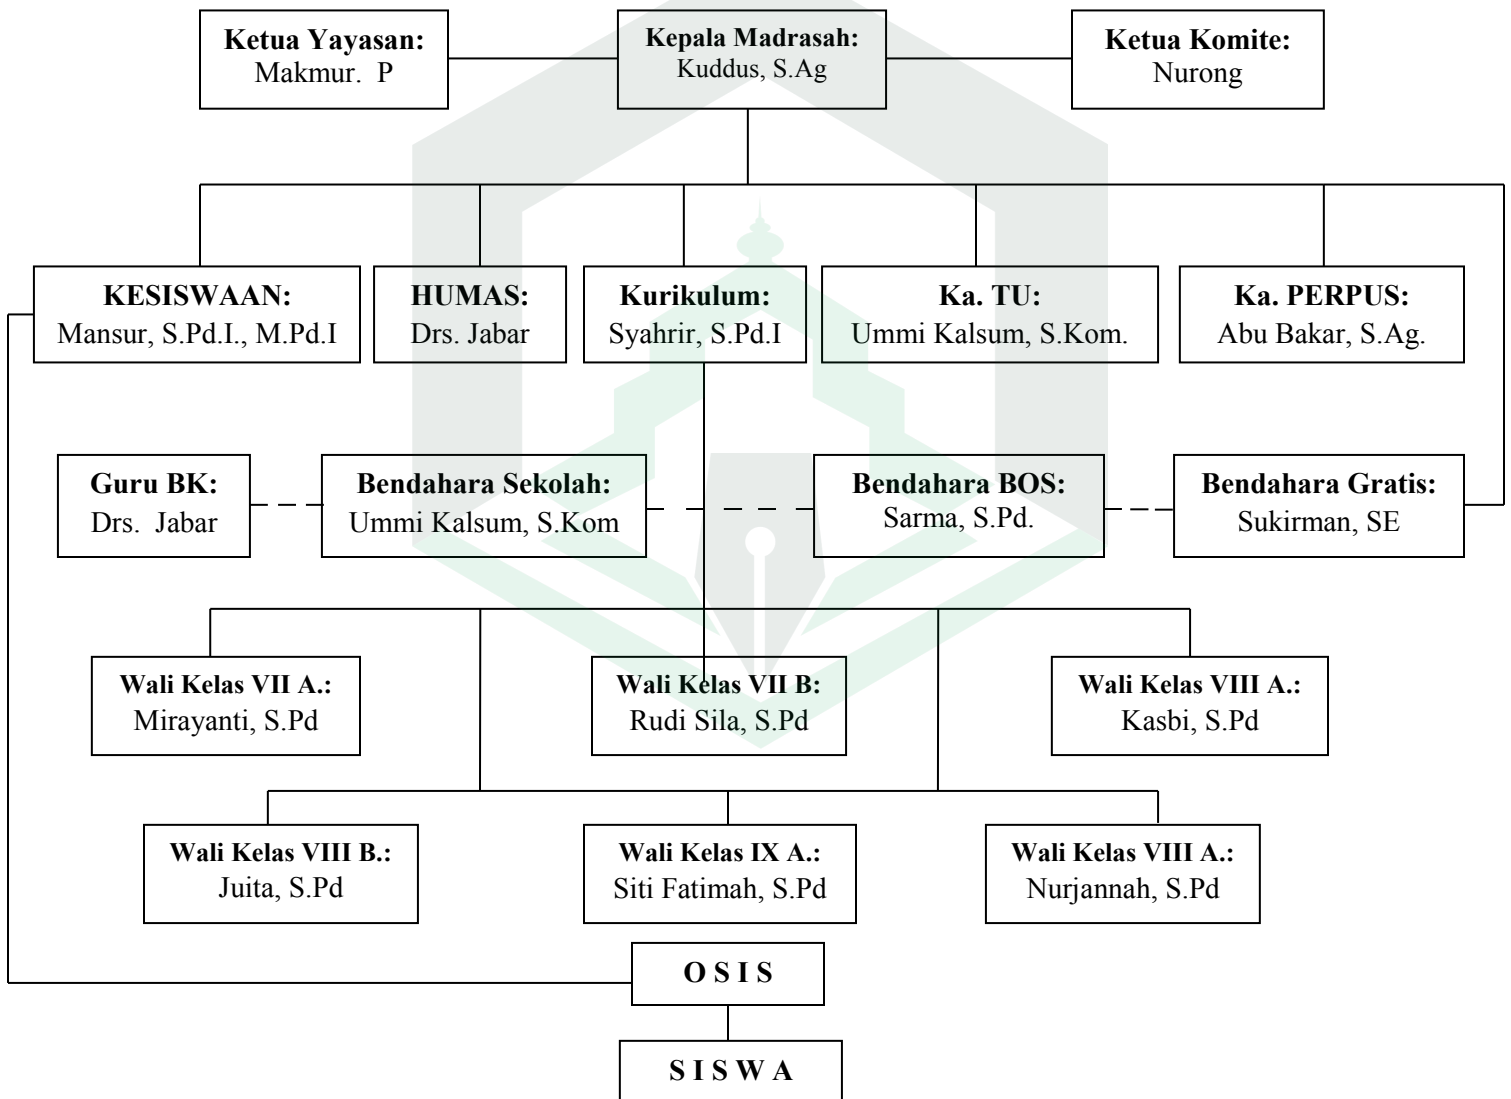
Ketua Yayasan:
Makmur. P

Kepala Madrasah:
Kuddus, S.Ag

Ketua Komite:
Nurong

KESISWAAN:
Mansur, S.Pd.I., M.Pd.I

HUMAS:
Drs. Jabar

Kurikulum:
Syahrir, S.Pd.I

Ka. TU:
Ummi Kalsum, S.Kom.

Ka. PERPUS:
Abu Bakar, S.Ag.

Guru BK:
Drs. Jabar

Bendahara Sekolah:
Ummi Kalsum, S.Kom

Bendahara BOS:
Sarma, S.Pd.

Bendahara Gratis:
Sukirman, SE

Wali Kelas VII A.:
Mirayanti, S.Pd

Wali Kelas VII B:
Rudi Sila, S.Pd

Wali Kelas VIII A.:
Kasbi, S.Pd

Wali Kelas VIII B.:
Juita, S.Pd

Wali Kelas IX A.:
Siti Fatimah, S.Pd

Wali Kelas VIII A.:
Nurjannah, S.Pd

O S I S

S I S W A